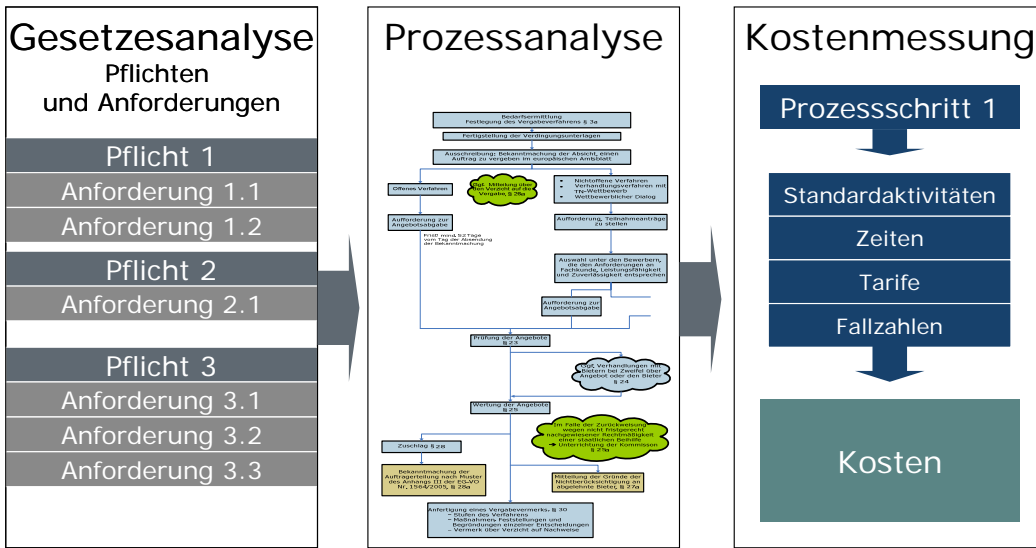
Gesetzesanalyse
Pflichten und Anforderungen

Pflicht 1
Anforderung 1.1
Anforderung 1.2
Pflicht 2
Anforderung 2.1
Pflicht 3
Anforderung 3.1
Anforderung 3.2
Anforderung 3.3

Prozessanalyse

Bedarfsermittlung
Festlegung des Vergabeverfahrens § 3a

Fertigstellung der Verdingungsunterlagen

Ausschreibung: Bekanntmachung der Absicht, einen Auftrag zu vergeben im europäischen Amtsblatt

Offenes Verfahren

Ggf. Mitteilung über den Verzicht auf die Vergabe § 26a

Nichtoffene Verfahren
Verhandlungsverfahren mit TN-Wettbewerb
Wettbewerblicher Dialog

Aufforderung zur Angebotsabgabe

Frist: mind. 52 Tage vom Tag der Absendung der Bekanntmachung

Aufforderung, Teilnahmeanträge zu stellen

Auswahl unter den Bewerbern, die den Anforderungen an Fachkunde, Leistungsfähigkeit und Zuverlässigkeit entsprechen

Aufforderung zur Angebotsabgabe

Prüfung der Angebote § 23

Ggf. Verhandlungen mit Bietern bei Zweifel über Angebot oder den Bieter § 24

Wertung der Angebote § 25

Im Falle der Zurückweisung wegen nicht fristgerecht nachgewiesener Rechtmäßigkeit einer staatlichen Beihilfe
Unterrichtung der Kommission § 27a

Zuschlag § 28

Bekanntmachung der Auftragserteilung nach Muster des Anhangs III der EG-VO Nr. 1564/2005, § 28a

Mitteilung der Gründe der Nichtberücksichtigung an abgelehnte Bieter, § 27a

Anfertigung eines Vergabevermerks, § 30
Stufen des Verfahrens
Maßnahmen, Feststellungen und Begründungen einzelner Entscheidungen
Vermerk über Verzicht auf Nachweise

Kostenmessung

Prozessschritt 1

Standardaktivitäten
Zeiten
Tarife
Fallzahlen

Kosten